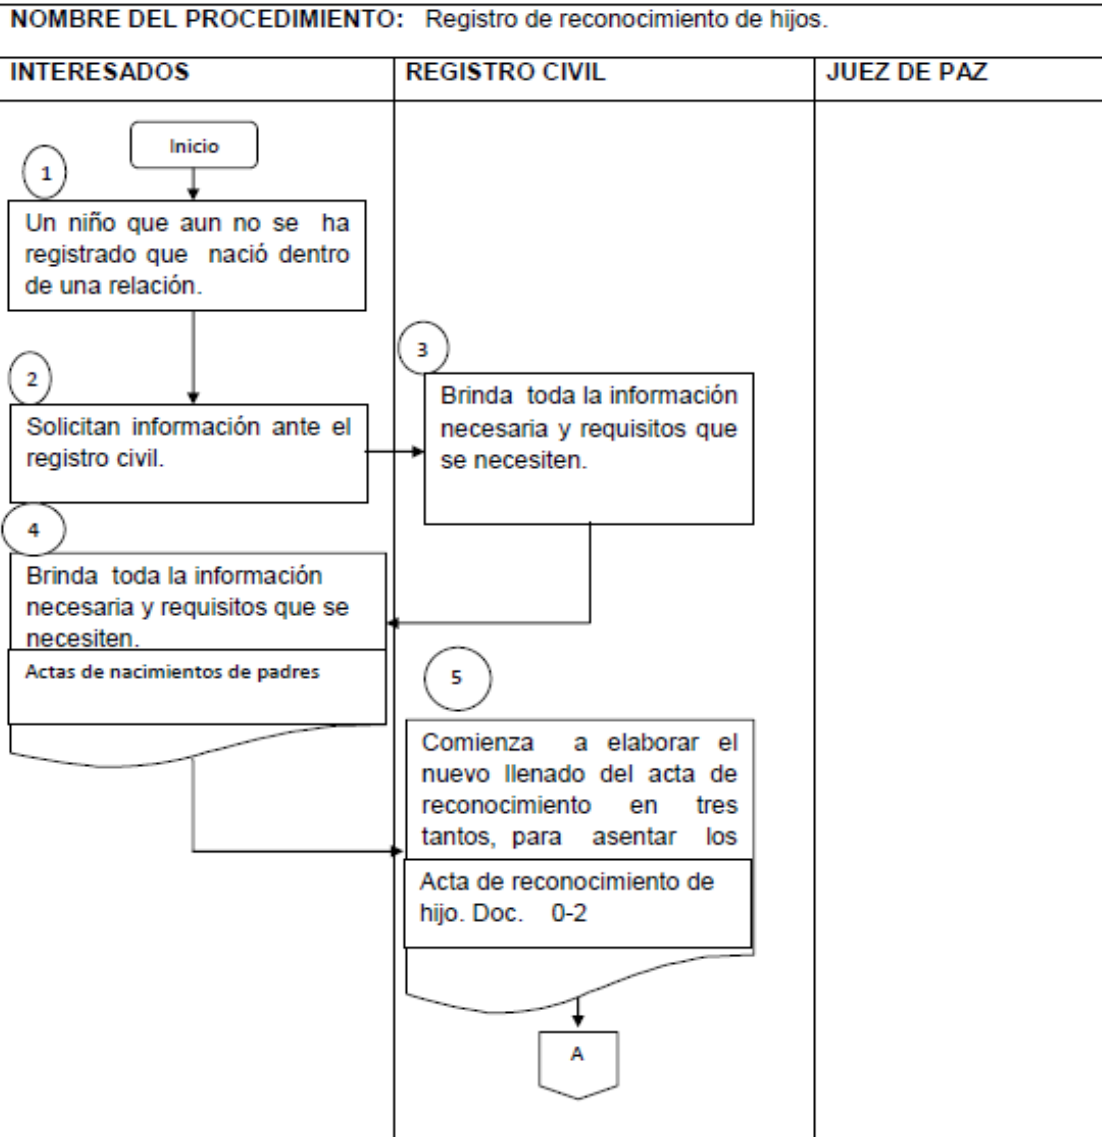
NOMBRE DEL PROCEDIMIENTO: Registro de reconocimiento de hijos.

| INTERESADOS | REGISTRO CIVIL | JUEZ DE PAZ |
|---|---|---|

Inicio

1

Un niño que aun no se ha registrado que nació dentro de una relación.

2

Solicitan información ante el registro civil.

3

Brinda toda la información necesaria y requisitos que se necesiten.

4

Brinda toda la información necesaria y requisitos que se necesiten.

Actas de nacimientos de padres

5

Comienza a elaborar el nuevo llenado del acta de reconocimiento en tres tantos, para asentar los

Acta de reconocimiento de hijo. Doc. 0-2

A